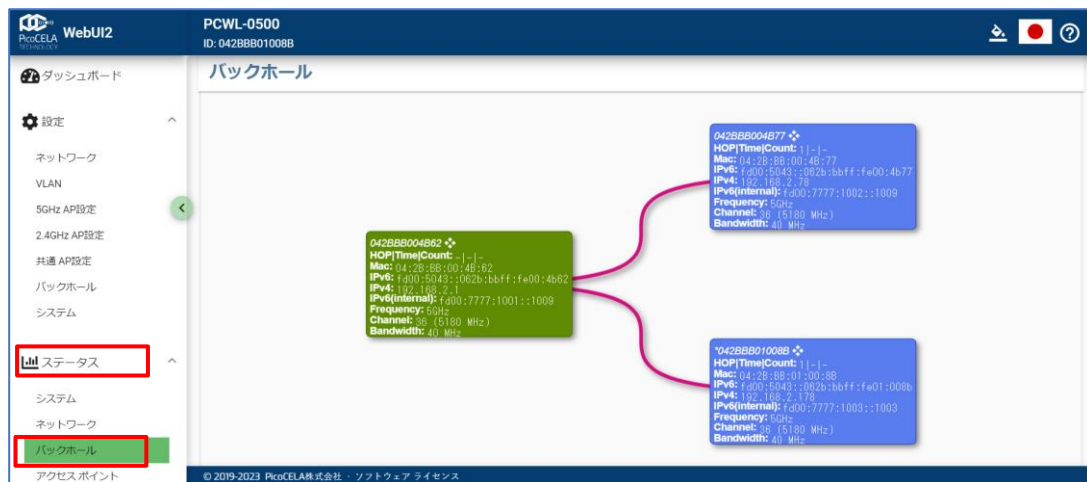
PicoCELA TECHNOLOGY WebUI2

PCWL-0500
ID: 042BBB01008B

ダッシュボード

設定

ネットワーク
VLAN
5GHz AP設定
2.4GHz AP設定
共通 AP設定
バックホール
システム

ステータス

システム
ネットワーク
バックホール
アクセスポイント

バックホール

042BBB004B62
HOP|Time|Count: -|-|-
Mac: 04:2B:BB:00:4B:62
IPv6: fd00:5043::062b:bbff:fe00:4b62
IPv4: 192.168.2.1
IPv6(internal): fd00:7777:1001::1009
Frequency: 5GHz
Channel: 36 (5180 MHz)
Bandwidth: 40 MHz

042BBB004B77
HOP|Time|Count: 1|-|-
Mac: 04:2B:BB:00:4B:77
IPv6: fd00:5043::062b:bbff:fe00:4b77
IPv4: 192.168.2.78
IPv6(internal): fd00:7777:1002::1009
Frequency: 5GHz
Channel: 36 (5180 MHz)
Bandwidth: 40 MHz

*042BBB01008B
HOP|Time|Count: 1|-|-
Mac: 04:2B:BB:01:00:8B
IPv6: fd00:5043::062b:bbff:fe01:008b
IPv4: 192.168.2.178
IPv6(internal): fd00:7777:1003::1003
Frequency: 5GHz
Channel: 36 (5180 MHz)
Bandwidth: 40 MHz

© 2019-2023 PicoCELA株式会社 · ソフトウェア ライセンス